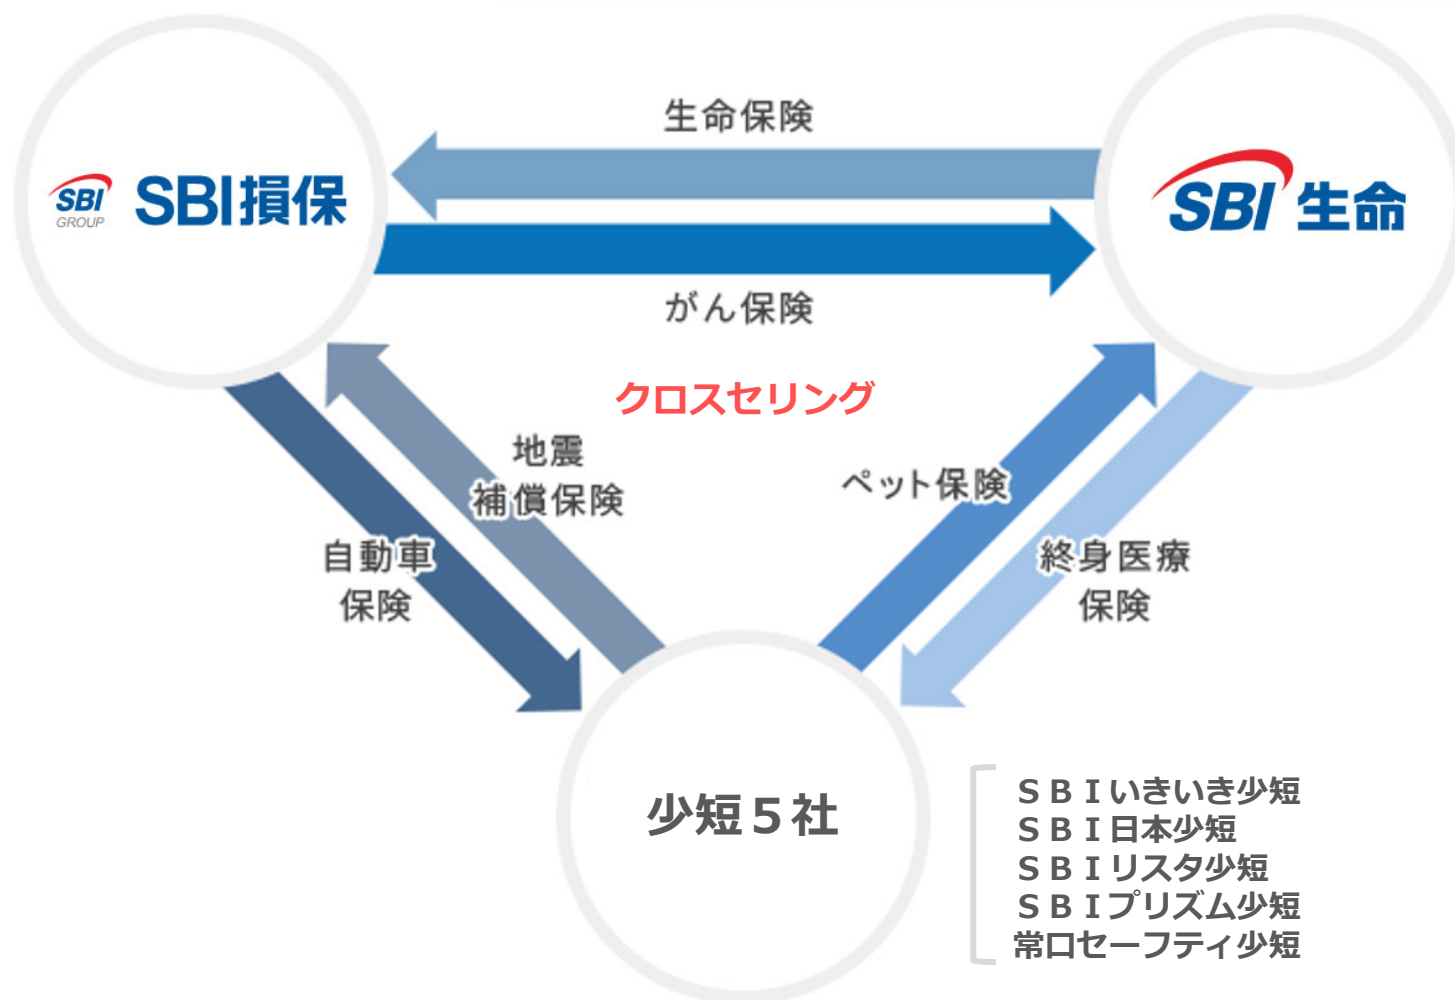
SBI GROUP SBI損保

生命保険

SBI生命

がん保険

クロスセリング

地震
補償保険

ペット保険

自動車
保険

終身医療
保険

少短５社

ＳＢＩいきいき少短
ＳＢＩ日本少短
ＳＢＩリスタ少短
ＳＢＩプリズム少短
常口セーフティ少短